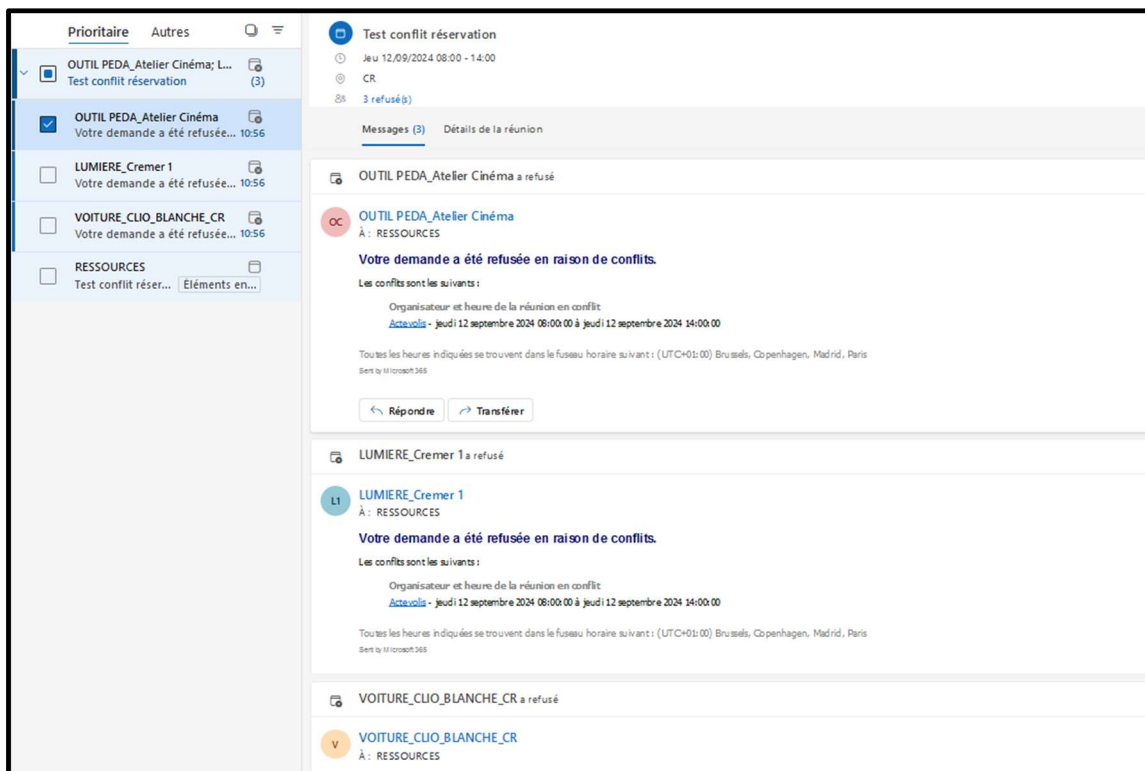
Prioritaire Autres

OUTIL PEDA_Atelier Cinéma; L...
Test conflit réservation (3)

OUTIL PEDA_Atelier Cinéma
Votre demande a été refusée... 10:56

LUMIERE_Cremer 1
Votre demande a été refusée... 10:56

VOITURE_CLIO_BLANCHE_CR
Votre demande a été refusée... 10:56

RESSOURCES
Test conflit réser... Éléments en...

Test conflit réservation
Jeu 12/09/2024 08:00 - 14:00
CR
3 refusé(s)

Messages (3) Détails de la réunion

OUTIL PEDA_Atelier Cinéma a refusé

OC
OUTIL PEDA_Atelier Cinéma
À : RESSOURCES

Votre demande a été refusée en raison de conflits.

Les conflits sont les suivants :

Organisateur et heure de la réunion en conflit
Actevolis - jeudi 12 septembre 2024 08:00:00 à jeudi 12 septembre 2024 14:00:00

Toutes les heures indiquées se trouvent dans le fuseau horaire suivant : (UTC+01:00) Brussels, Copenhagen, Madrid, Paris
Sent by Microsoft 365

Répondre Transférer

LUMIERE_Cremer 1 a refusé

L1
LUMIERE_Cremer 1
À : RESSOURCES

Votre demande a été refusée en raison de conflits.

Les conflits sont les suivants :

Organisateur et heure de la réunion en conflit
Actevolis - jeudi 12 septembre 2024 08:00:00 à jeudi 12 septembre 2024 14:00:00

Toutes les heures indiquées se trouvent dans le fuseau horaire suivant : (UTC+01:00) Brussels, Copenhagen, Madrid, Paris
Sent by Microsoft 365

VOITURE_CLIO_BLANCHE_CR a refusé

V
VOITURE_CLIO_BLANCHE_CR
À : RESSOURCES